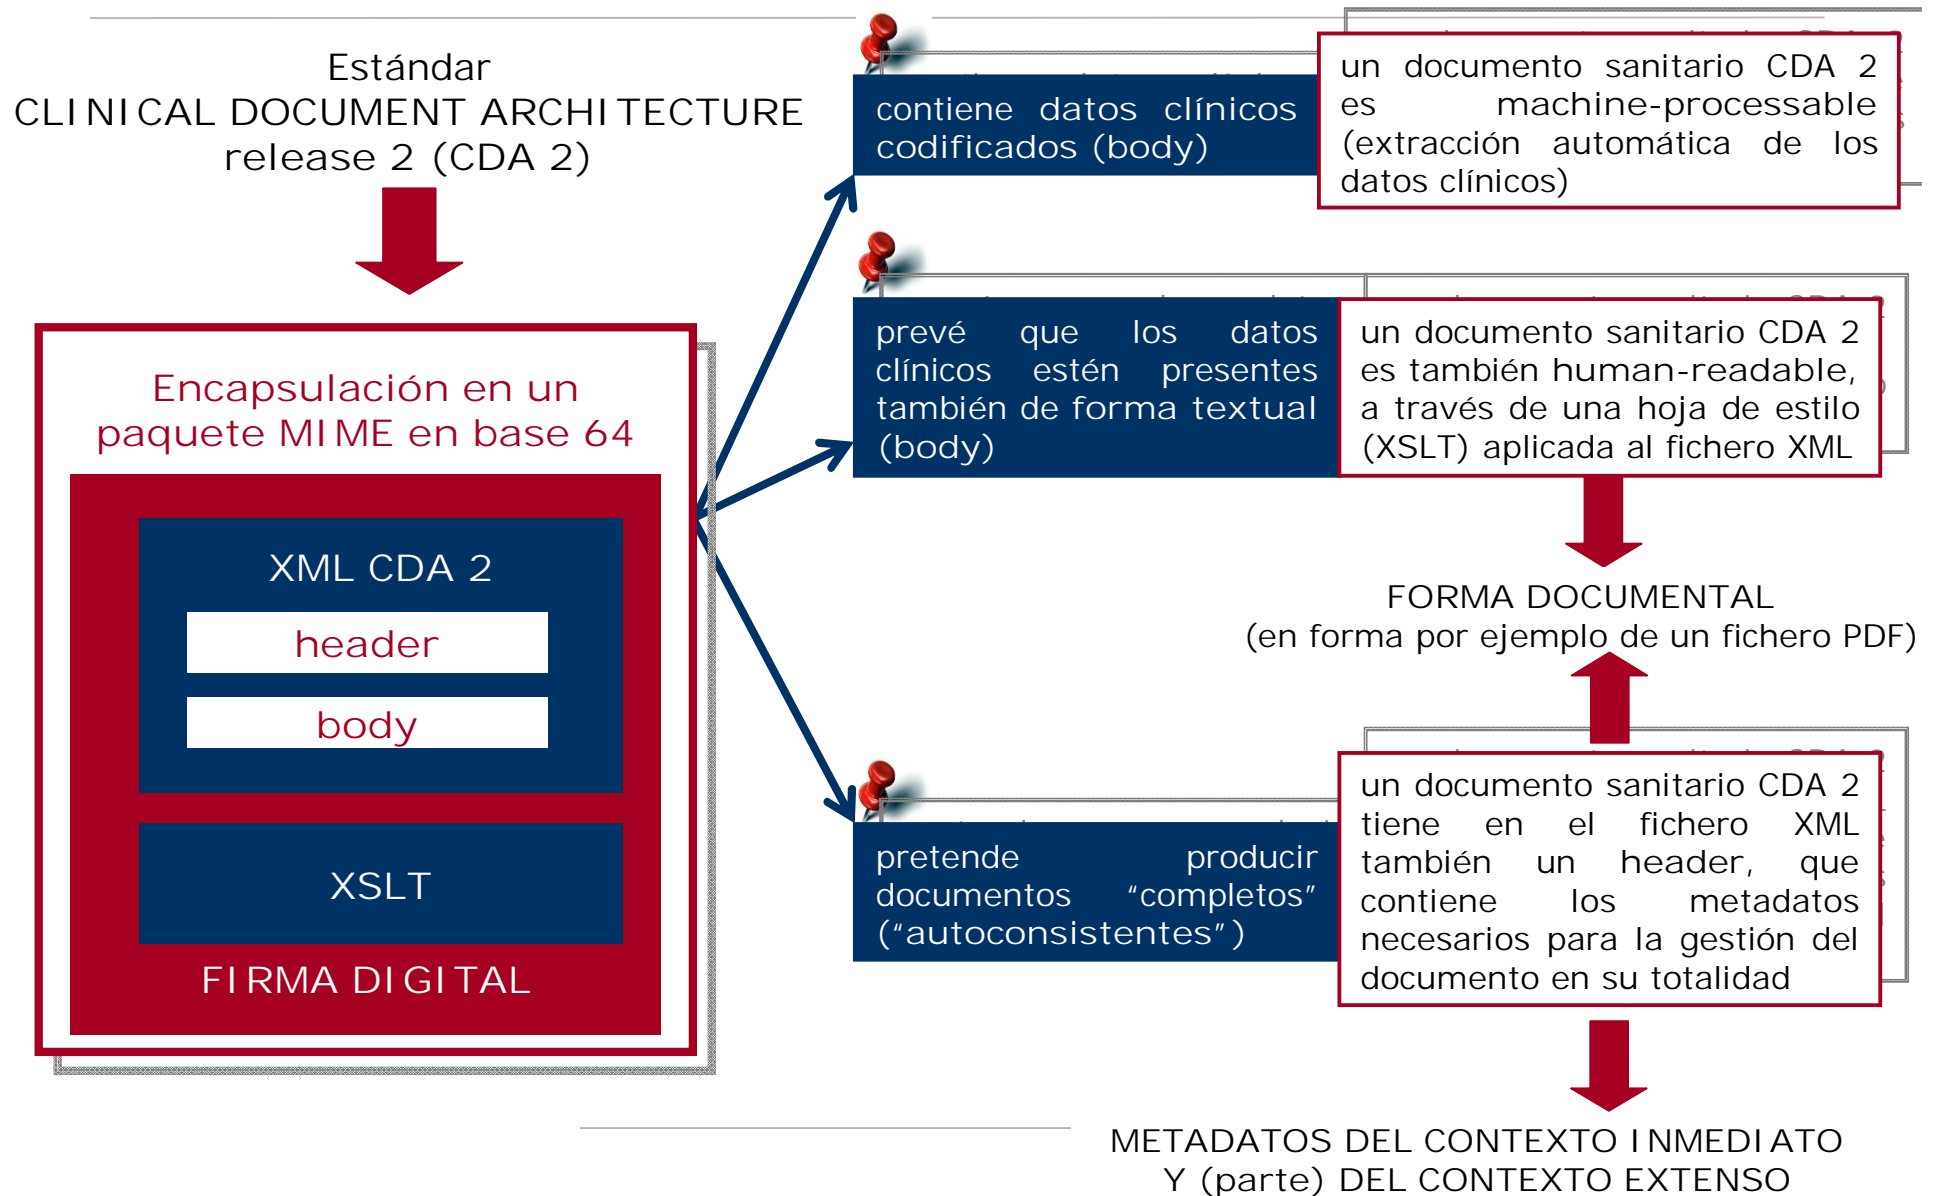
Estándar
CLINICAL DOCUMENT ARCHITECTURE
release 2 (CDA 2)

Encapsulación en un paquete MIME en base 64

XML CDA 2

header

body

XSLT

FIRMA DIGITAL

contiene datos clínicos codificados (body)

un documento sanitario CDA 2 es machine-processable (extracción automática de los datos clínicos)

prevé que los datos clínicos estén presentes también de forma textual (body)

un documento sanitario CDA 2 es también human-readable, a través de una hoja de estilo (XSLT) aplicada al fichero XML

FORMA DOCUMENTAL
(en forma por ejemplo de un fichero PDF)

pretende producir documentos “completos” (“autoconsistentes”)

un documento sanitario CDA 2 tiene en el fichero XML también un header, que contiene los metadatos necesarios para la gestión del documento en su totalidad

METADATOS DEL CONTEXTO INMEDIATO
Y (parte) DEL CONTEXTO EXTENSO